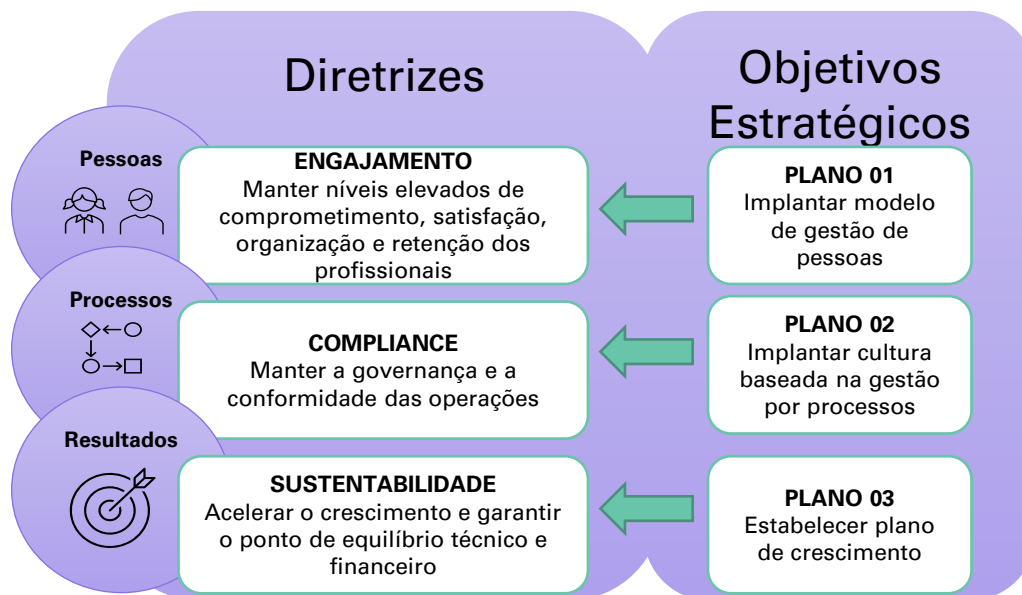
Diretrizes

Objetivos Estratégicos

Pessoas

ENGAJAMENTO
Manter níveis elevados de comprometimento, satisfação, organização e retenção dos profissionais

PLANO 01
Implantar modelo de gestão de pessoas

Processos

COMPLIANCE
Manter a governança e a conformidade das operações

PLANO 02
Implantar cultura baseada na gestão por processos

Resultados

SUSTENTABILIDADE
Acelerar o crescimento e garantir o ponto de equilíbrio técnico e financeiro

PLANO 03
Estabelecer plano de crescimento